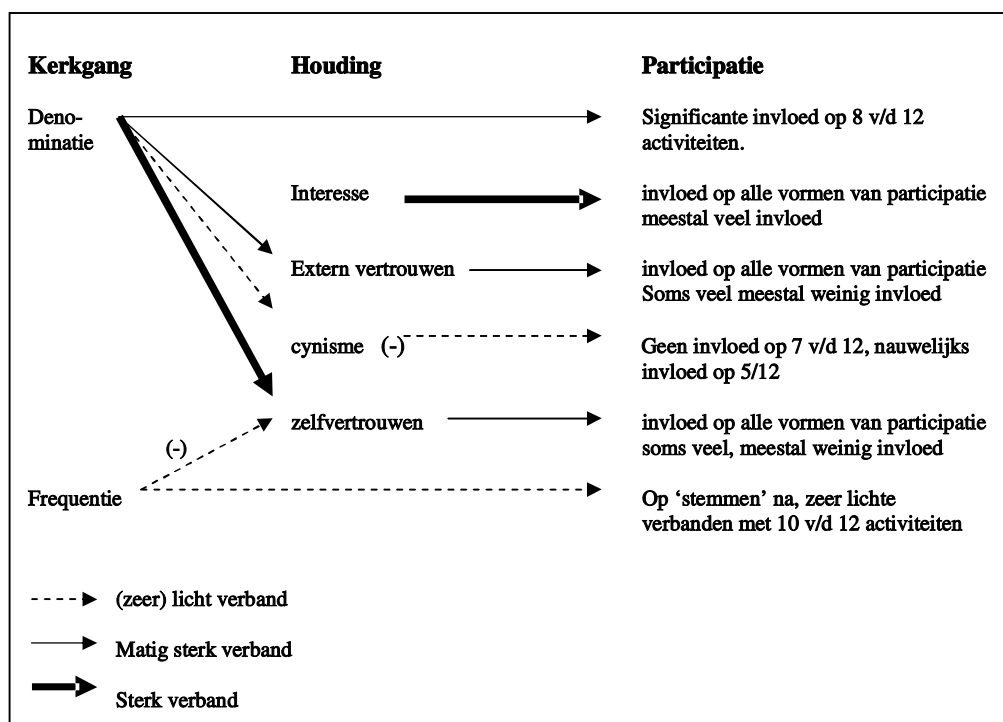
**Kerkgang** **Houding** **Participatie**

Denominatie

Significante invloed op 8 v/d 12 activiteiten.

Interesse

invloed op alle vormen van participatie meestal veel invloed

Extern vertrouwen

invloed op alle vormen van participatie Soms veel meestal weinig invloed

cynisme (-)

Geen invloed op 7 v/d 12, nauwelijks invloed op 5/12

zelfvertrouwen

invloed op alle vormen van participatie soms veel, meestal weinig invloed

(-)

Frequentie

Op 'stemmen' na, zeer lichte verbanden met 10 v/d 12 activiteiten

(zeer) licht verband

Matig sterk verband

Sterk verband